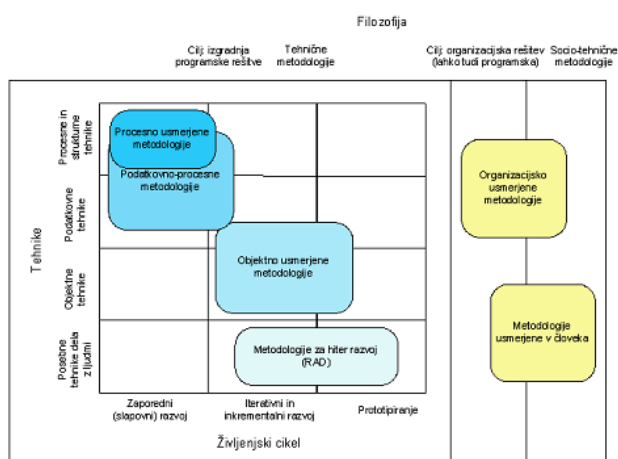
Filozofija

Cilj: izgradnja programske rešitve

Tehnične metodologije

Cilj: organizacijska rešitev (lahko tudi programska)

Socio-tehnične metodologije

Tehnike

Procesne in strukturne tehnike

Podatkovne tehnike

Objektne tehnike

Posebne tehnike dela z ljudmi

Procesno usmerjene metodologije

Podatkovno-procesne metodologije

Objektno usmerjene metodologije

Metodologije za hiter razvoj (RAD)

Organizacijsko usmerjene metodologije

Metodologije usmerjene v človeka

Zaporedni (slapovni) razvoj

Iterativni in inkrementalni razvoj

Prototipiranje

Življenjski cikel